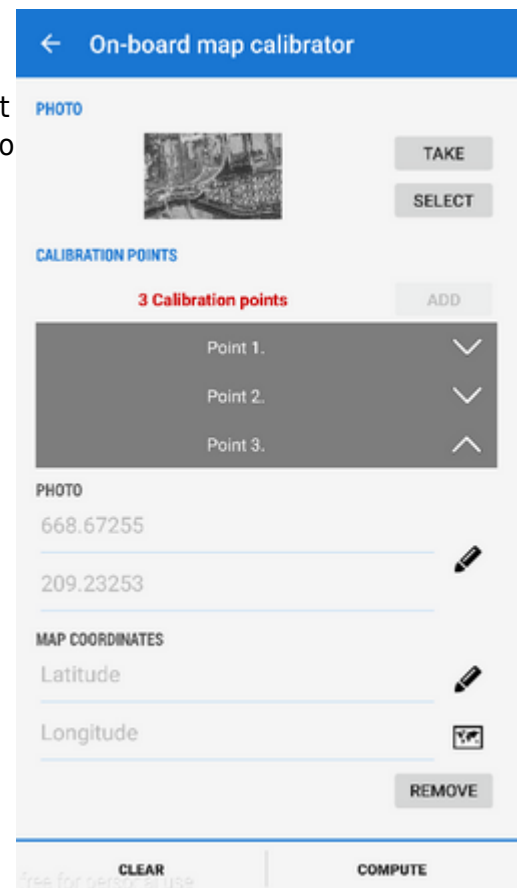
t
o

On-board map calibrator

PHOTO

TAKE

SELECT

CALIBRATION POINTS

3 Calibration points

ADD

Point 1.

Point 2.

Point 3.

PHOTO

668.67255

209.23253

MAP COORDINATES

Latitude

Longitude

REMOVE

CLEAR

COMPUTE

free for personal use